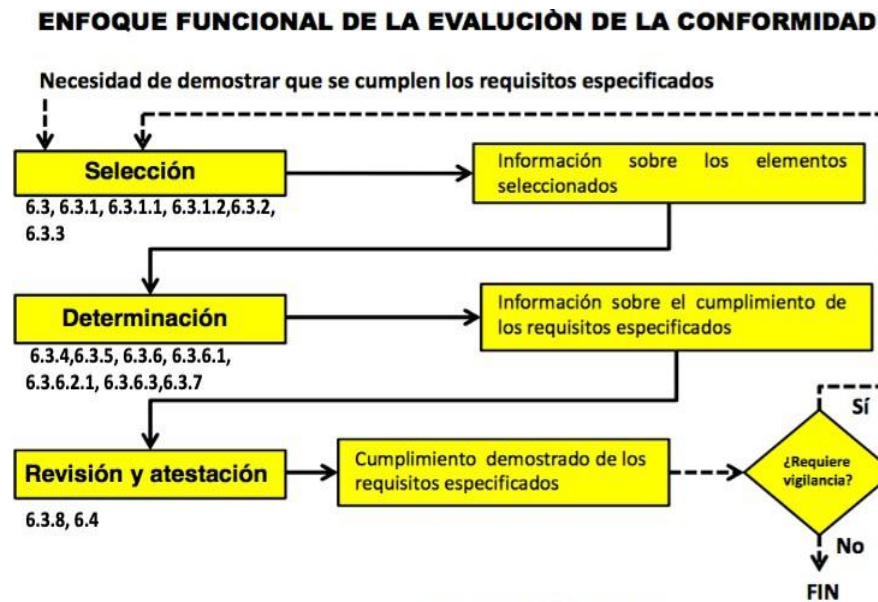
ENFOQUE FUNCIONAL DE LA EVALUCIÒN DE LA CONFORMIDAD

Necesidad de demostrar que se cumplen los requisitos especificados

Selección

6.3, 6.3.1, 6.3.1.1, 6.3.1.2,6.3.2, 6.3.3

Información sobre los elementos seleccionados

Determinación

6.3.4,6.3.5, 6.3.6, 6.3.6.1, 6.3.6.2.1, 6.3.6.3,6.3.7

Información sobre el cumplimiento de los requisitos especificados

Revisión y atestación

6.3.8, 6.4

Cumplimiento demostrado de los requisitos especificados

¿Requiere vigilancia?

Sí

No

FIN